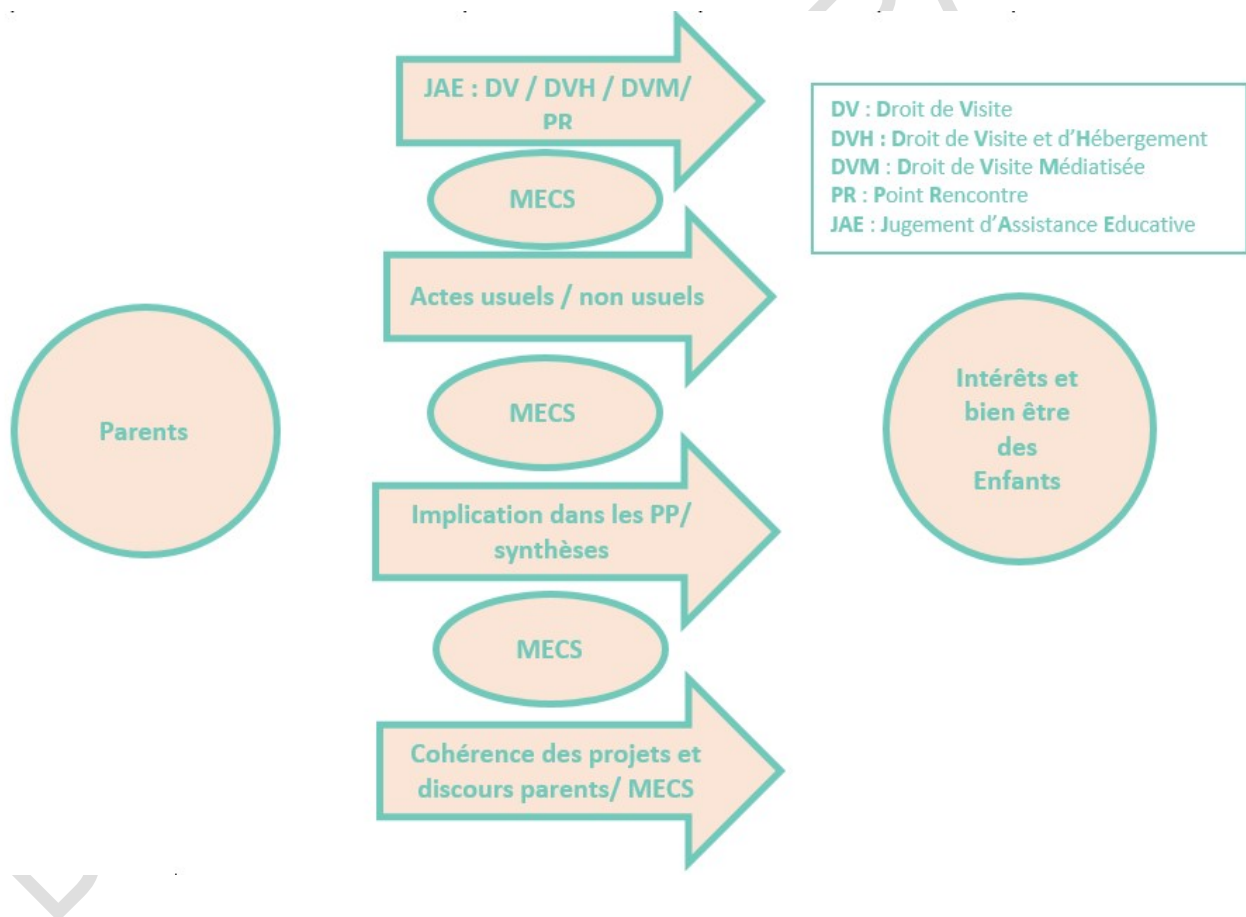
Parents

JAE : DV / DVH / DVM/ PR

MECS

Actes usuels / non usuels

MECS

Implication dans les PP/ synthèses

MECS

Cohérence des projets et discours parents/ MECS

DV : Droit de Visite
DVH : Droit de Visite et d'Hébergement
DVM : Droit de Visite Médiatisée
PR : Point Rencontre
JAE : Jugement d'Assistance Educative

Intérêts et bien être des Enfants